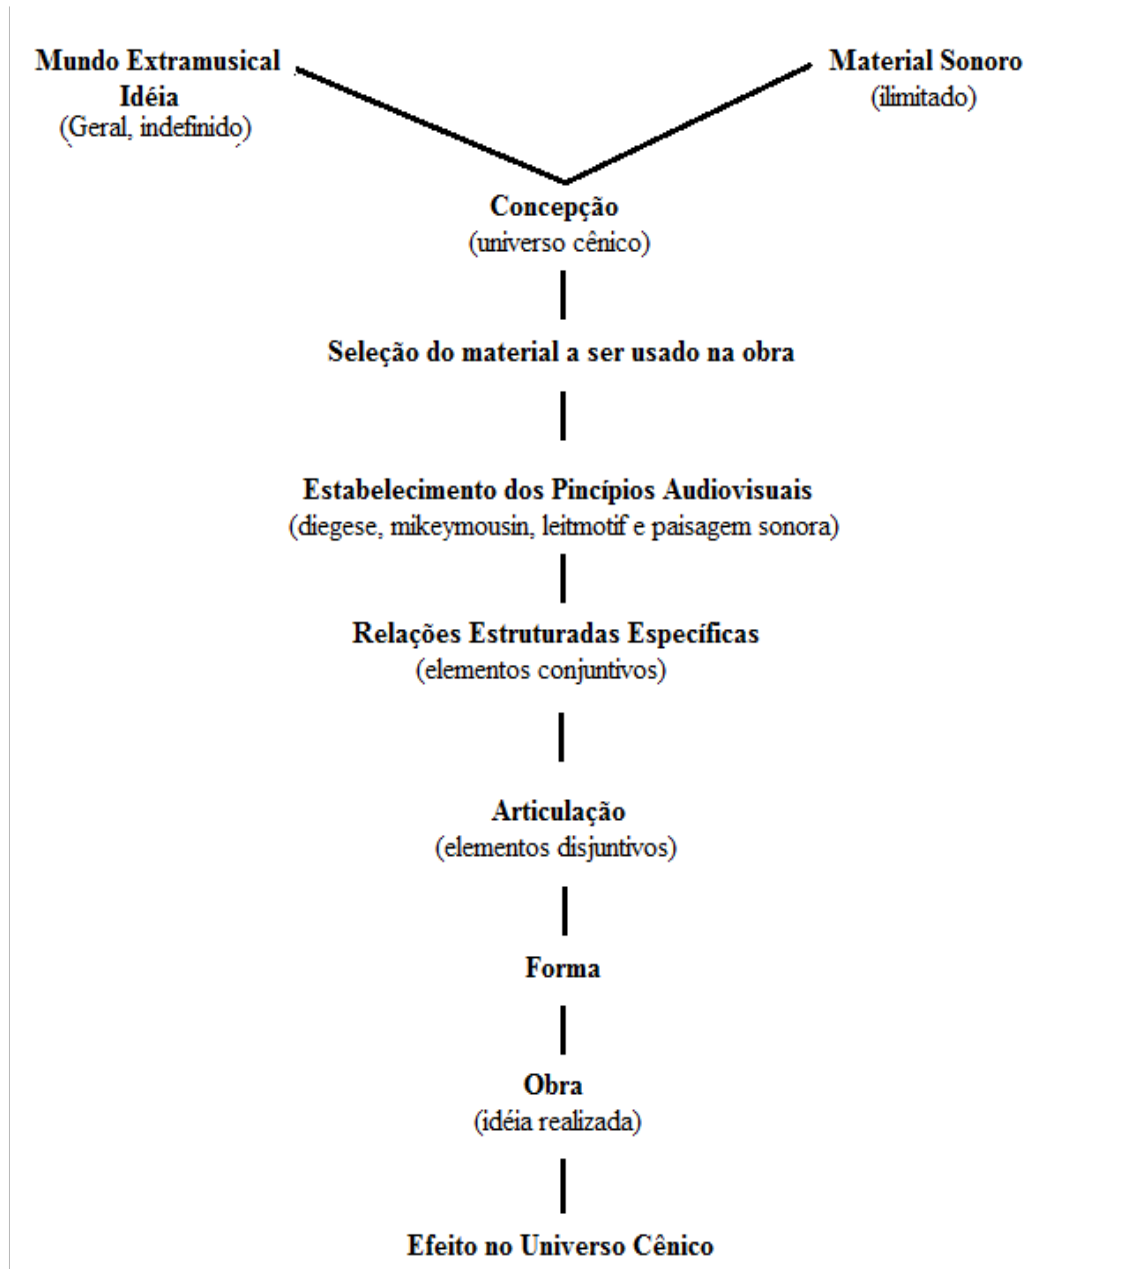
Mundo Extramusical
Idéia
(Geral, indefinido)

Material Sonoro
(ilimitado)

Concepção
(universo cênico)

Seleção do material a ser usado na obra

Estabelecimento dos Pincípios Audiovisuais
(diegese, mikeymousin, leitmotif e paisagem sonora)

Relações Estruturadas Específicas
(elementos conjuntivos)

Articulação
(elementos disjuntivos)

Forma

Obra
(idéia realizada)

Efeito no Universo Cênico